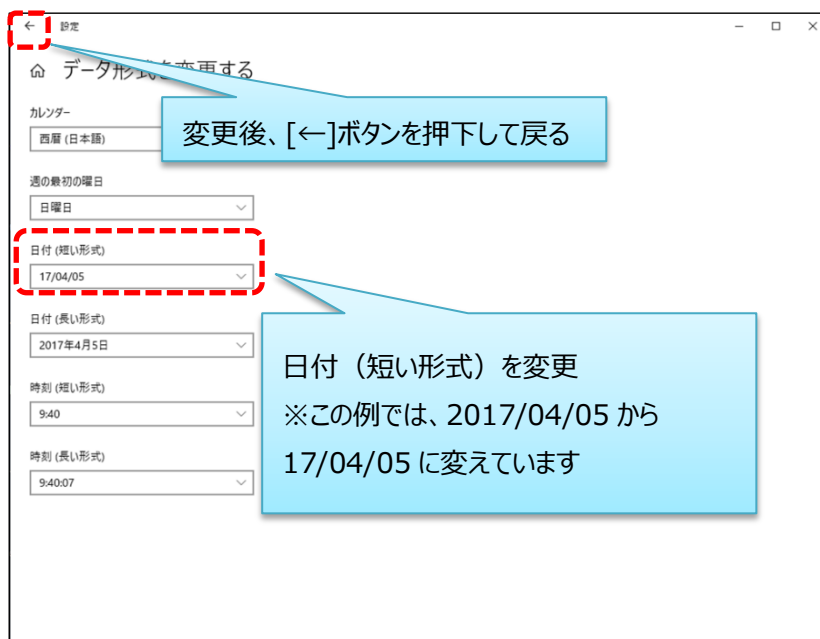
← 設定

⌂ データ形式を変更する

カレンダー
西暦 (日本語)

変更後、[←]ボタンを押下して戻る

週の最初の曜日
日曜日

日付 (短い形式)
17/04/05

日付 (長い形式)
2017年4月5日

時刻 (短い形式)
9:40

時刻 (長い形式)
9:40:07

日付（短い形式）を変更
※この例では、2017/04/05 から 17/04/05 に変えています